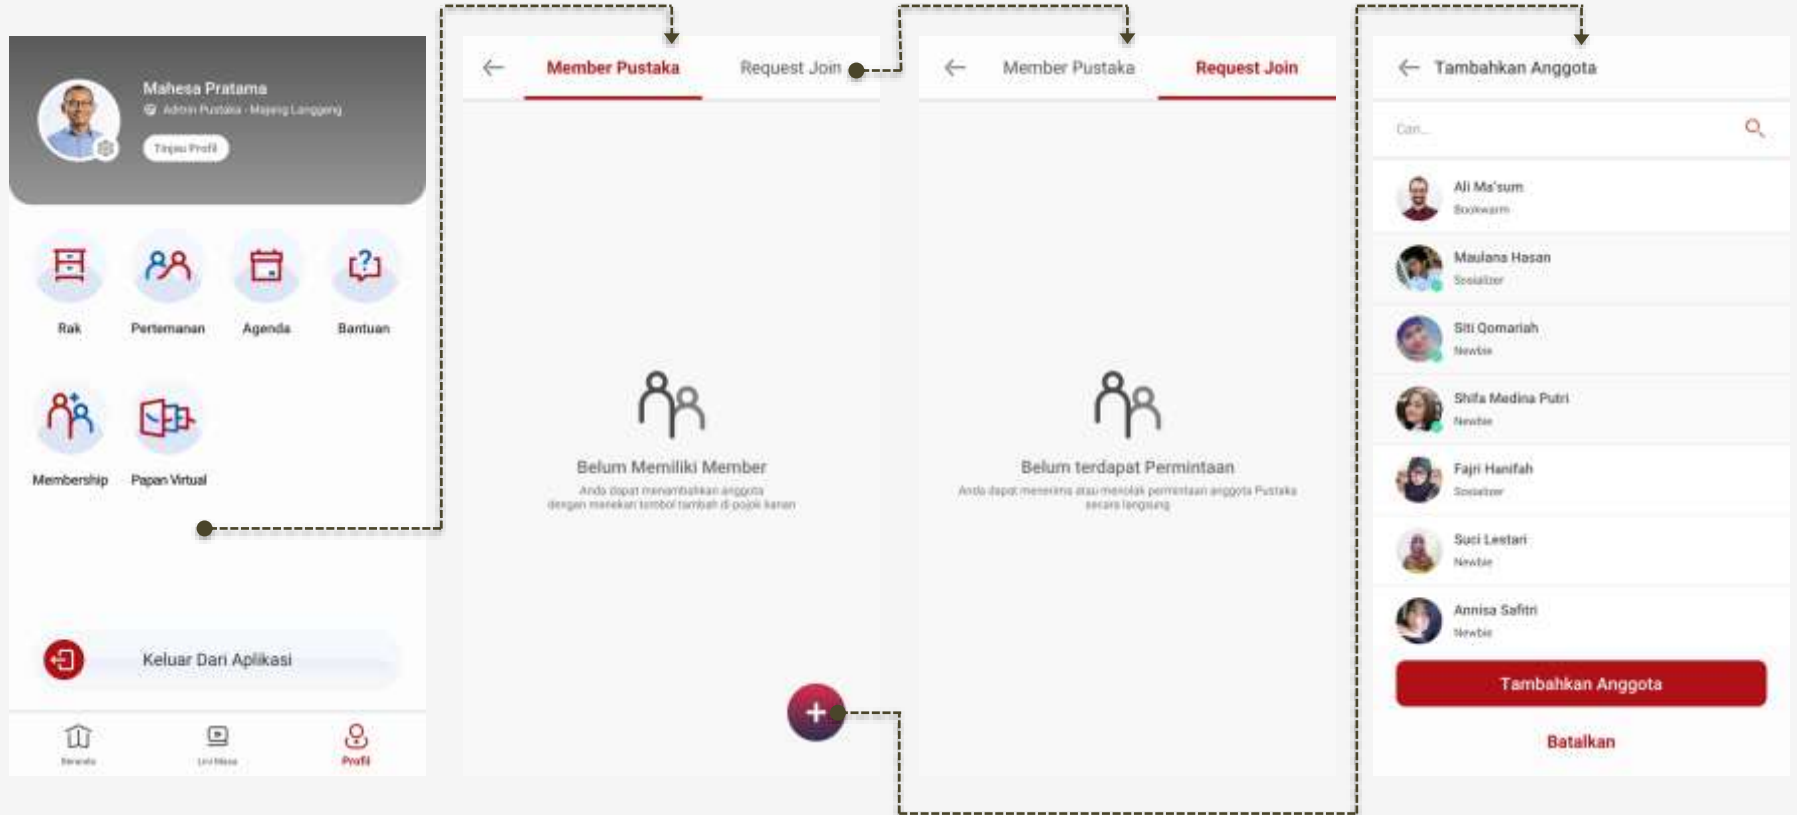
Mahesa Pratama
Admin Pustaka · Majang Langgeng
Tinjau Profil

Rak
Pertemanan
Agenda
Bantuan
Membership
Papan Virtual

Keluar Dari Aplikasi

Beranda
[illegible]
Profil

Member Pustaka
Request Join

Belum Memiliki Member
Anda dapat menambahkan anggota dengan menekan tombol tambah di pojok kanan

Member Pustaka
Request Join

Belum terdapat Permintaan
Anda dapat menerima atau menolak permintaan anggota Pustaka secara langsung

Tambahkan Anggota
Cari...

Ali Ma'sum
Bookworm
Maulana Hasan
Socializer
Siti Qomariah
Newbie
Shifa Medina Putri
Newbie
Fajri Hanifah
Socializer
Suci Lestari
Newbie
Annisa Safitri
Newbie

Tambahkan Anggota
Batalkan